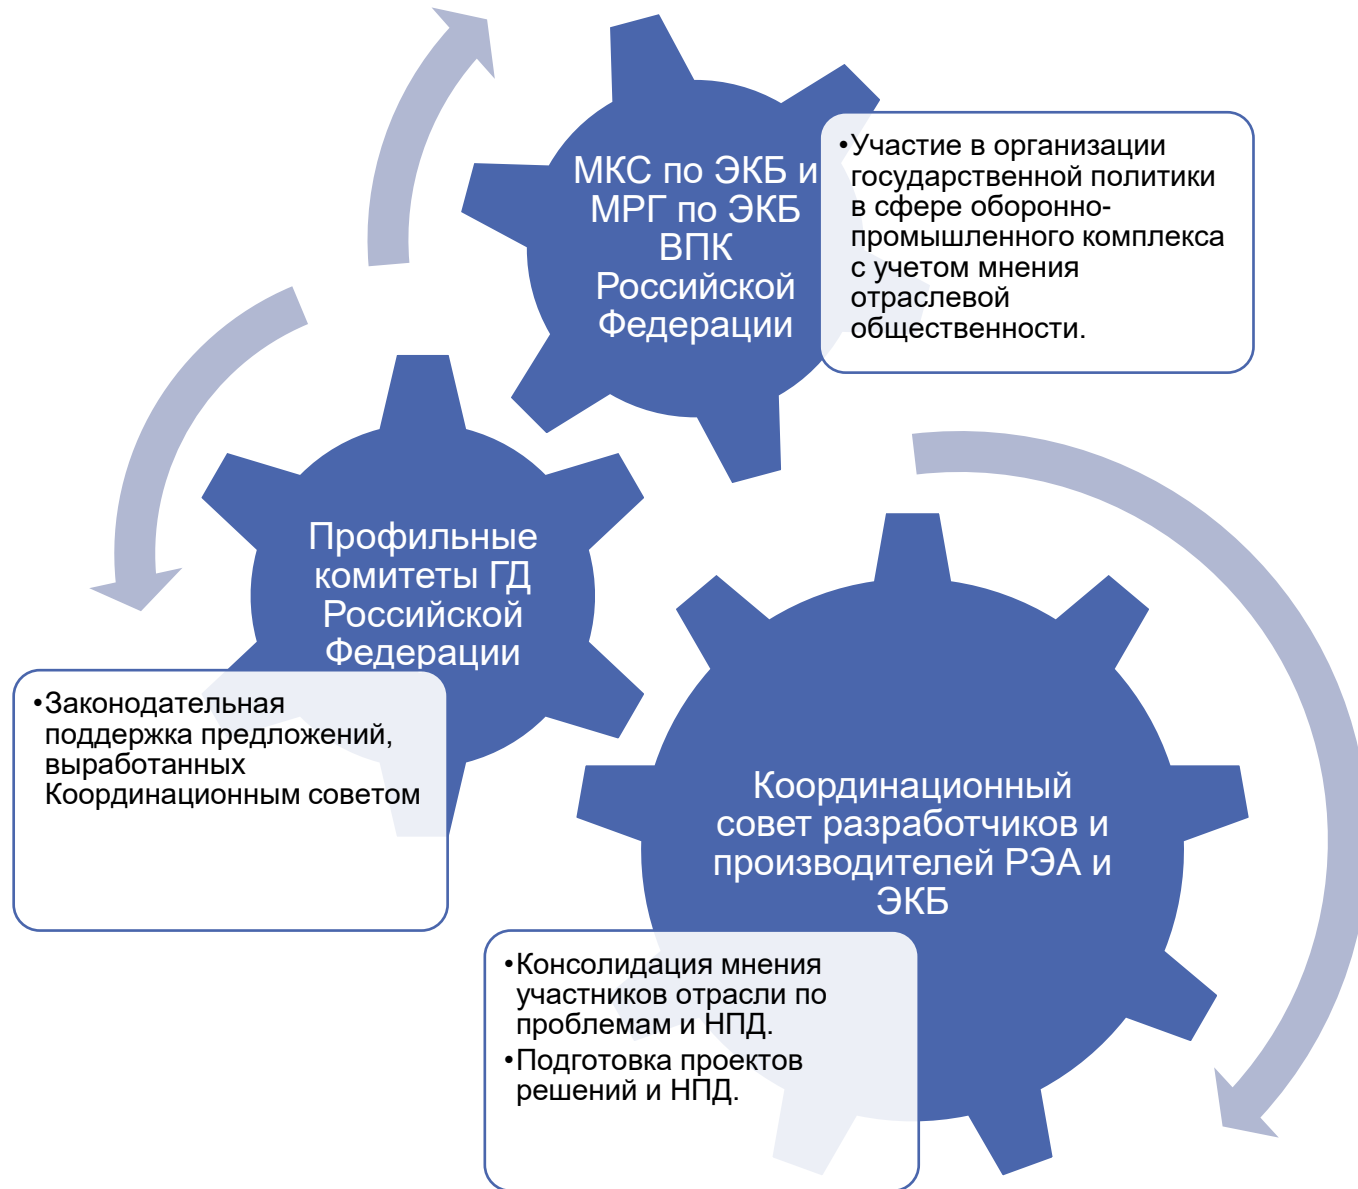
МКС по ЭКБ и МРГ по ЭКБ ВПК Российской Федерации

•Участие в организации государственной политики в сфере оборонно-промышленного комплекса с учетом мнения отраслевой общественности.

Профильные комитеты ГД Российской Федерации

•Законодательная поддержка предложений, выработанных Координационным советом

Координационный совет разработчиков и производителей РЭА и ЭКБ

•Консолидация мнения участников отрасли по проблемам и НПД.
•Подготовка проектов решений и НПД.